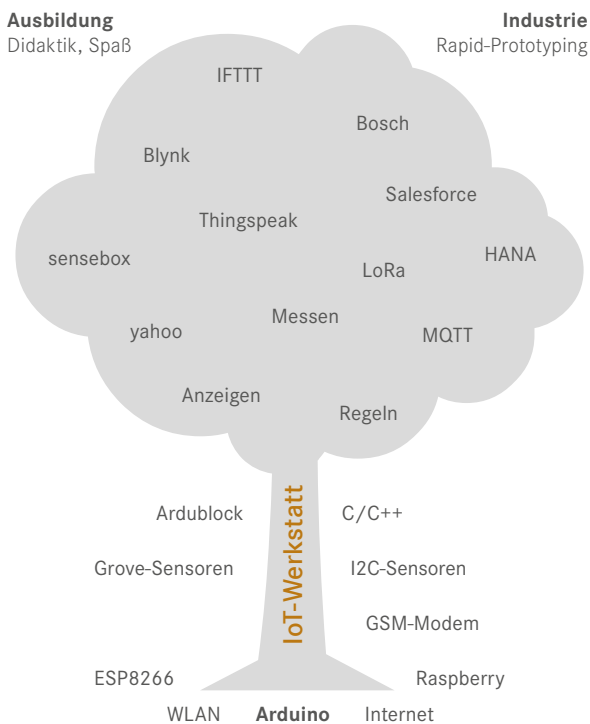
**Ausbildung**
Didaktik, Spaß

**Industrie**
Rapid-Prototyping

IFTTT

Bosch

Blynk

Salesforce

Thingspeak

HANA

sensebox

LoRa

Messen

yahoo

MQTT

Anzeigen

Regeln

IoT-Werkstatt

Ardublock

C/C++

Grove-Sensoren

I2C-Sensoren

GSM-Modem

ESP8266

Raspberry

WLAN **Arduino** Internet